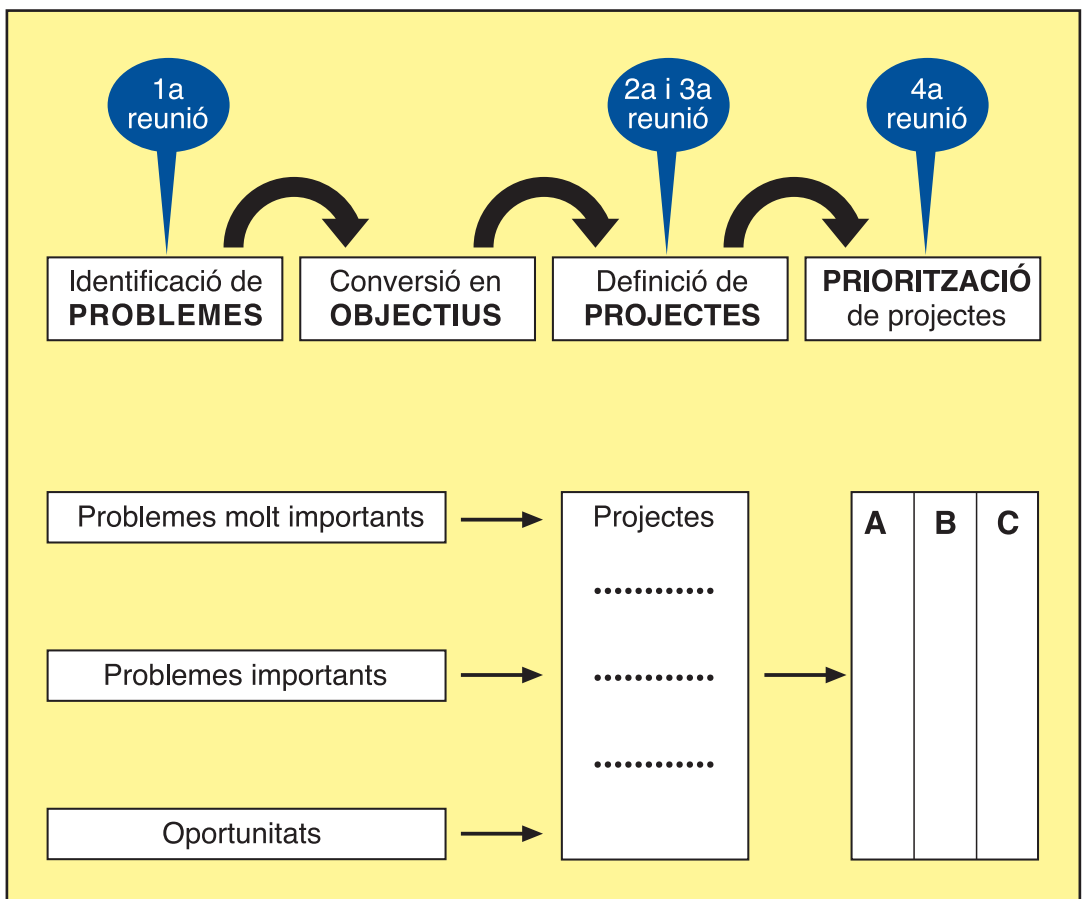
1a reunió

2a i 3a reunió

4a reunió

Identificació de **PROBLEMES**

Conversió en **OBJECTIUS**

Definició de **PROJECTES**

**PRIORITZACIÓ** de projectes

Problemes molt importants

Problemes importants

Oportunitats

Projectes

............

............

............

| A | B | C |
|---|---|---|
| | | |